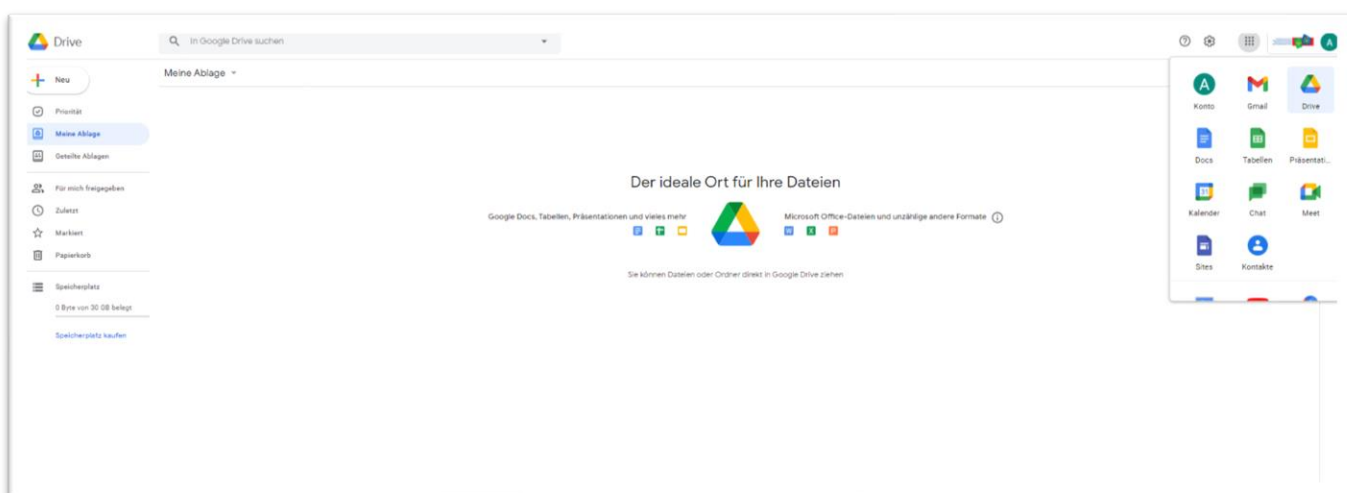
Drive

In Google Drive suchen

Neu

Priorität

Meine Ablage

Geteilte Ablagen

Für mich freigegeben

Zuletzt

Markiert

Papierkorb

Speicherplatz

0 Byte von 30 GB belegt

Speicherplatz kaufen

Meine Ablage

Der ideale Ort für Ihre Dateien

Google Docs, Tabellen, Präsentationen und vieles mehr

Microsoft Office-Dateien und unzählige andere Formate

Sie können Dateien oder Ordner direkt in Google Drive ziehen

Konto

Gmail

Drive

Docs

Tabellen

Präsentati...

Kalender

Chat

Meet

Sites

Kontakte